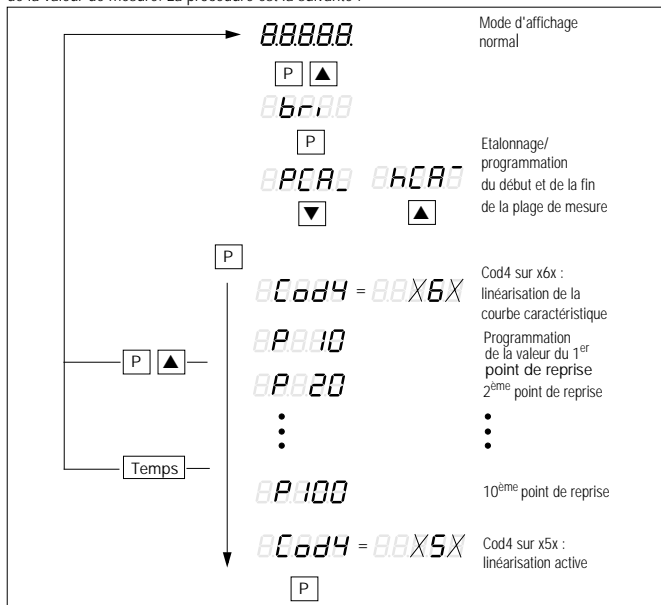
de la valeur de mesure. La procédure est la suivante :

88888.

Mode d'affichage normal

P ▲

bri

P

Etalonnage/ programmation du début et de la fin de la plage de mesure

PCA_ hCA¯

▼ ▲

P

Cod4 = X6X

Cod4 sur x6x : linéarisation de la courbe caractéristique

P ▲

P 10

Programmation de la valeur du 1$^{er}$ point de reprise

P 20

2$^{ème}$ point de reprise

Temps

P 100

10$^{ème}$ point de reprise

Cod4 = X5X

Cod4 sur x5x : linéarisation active

P